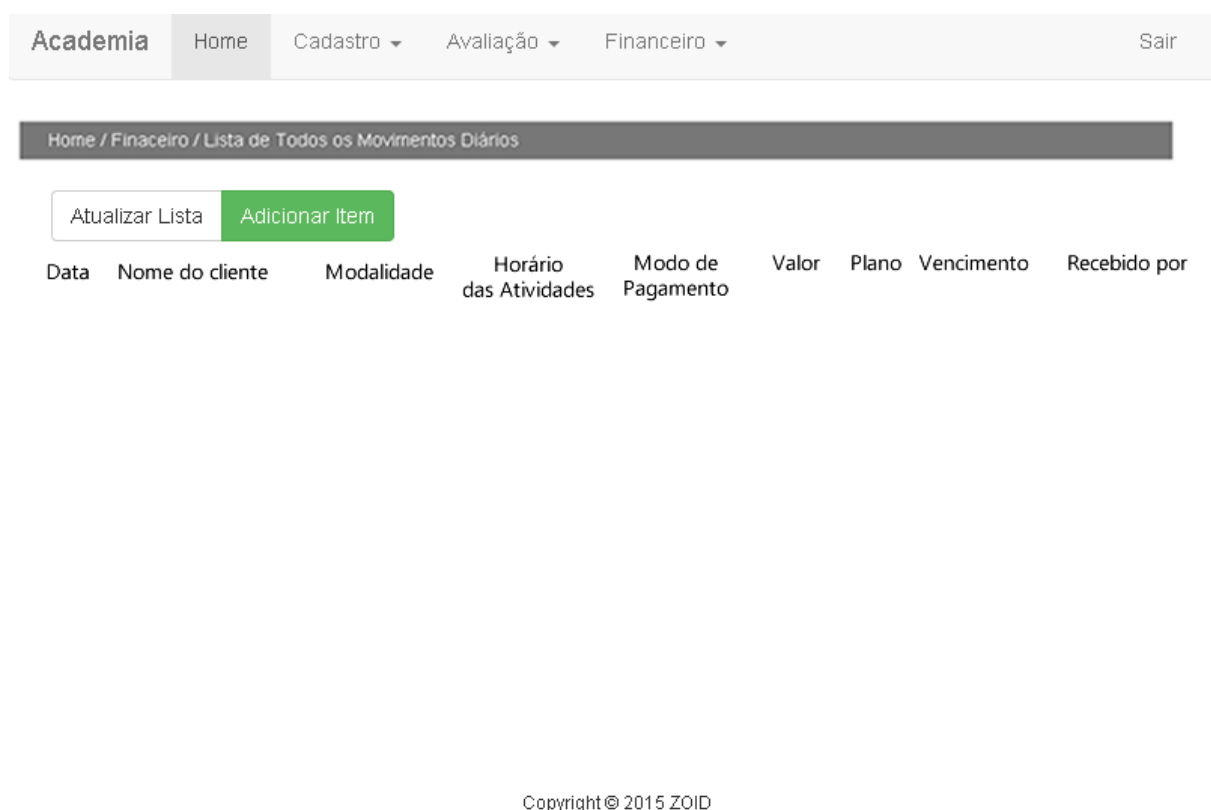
Academia Home Cadastro Avaliação Financeiro Sair

Home / Finaceiro / Lista de Todos os Movimentos Diários

Atualizar Lista Adicionar Item

| Data | Nome do cliente | Modalidade | Horário das Atividades | Modo de Pagamento | Valor | Plano | Vencimento | Recebido por |
|---|---|---|---|---|---|---|---|---|

Copyright © 2015 ZOID